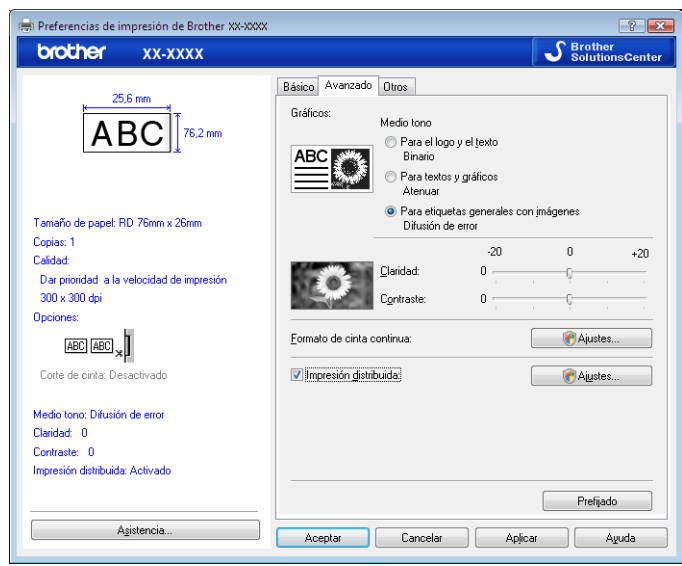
Preferencias de impresión de Brother XX-XXXX

brother XX-XXXX

Brother SolutionsCenter

25,6 mm

ABC

76,2 mm

Tamaño de papel: RD 76mm x 26mm
Copias: 1
Calidad:
Dar prioridad a la velocidad de impresión
300 x 300 dpi
Opciones:

ABC ABC

Corte de cinta: Desactivado

Medio tono: Difusión de error
Claridad: 0
Contraste: 0
Impresión distribuida: Activado

Asistencia...

Básico | Avanzado | Otros

Gráficos:

Medio tono

ABC

Para el logo y el texto
Binario

Para textos y gráficos
Atenuar

Para etiquetas generales con imágenes
Difusión de error

-20 0 +20

Claridad: 0

Contraste: 0

Formato de cinta continua:

Ajustes...

Impresión distribuida

Ajustes...

Prefijado

Aceptar

Cancelar

Aplicar

Ayuda